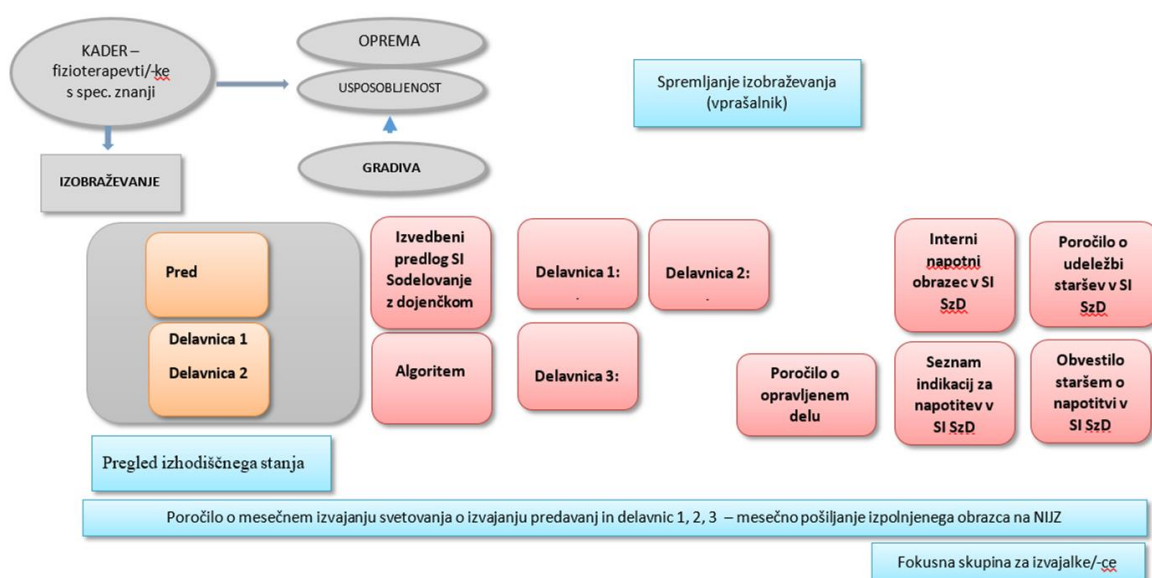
KADER – fizioterapevti/-ke s spec. znanji

OPREMA

USPOSOBLJENOST

GRADIVA

IZOBRAŽEVANJE

Spremljanje izobraževanja (vprašalnik)

Pred

Delavnica 1

Delavnica 2

Izvedbeni predlog SI Sodelovanje z dojenčkom

Algoritem

Delavnica 1:
.

Delavnica 2:
.

Delavnica 3:

Poročilo o opravljenem delu

Interni napotni obrazec v SI SzD

Seznam indikacij za napotitev v SI SzD

Poročilo o udeležbi staršev v SI SzD

Obvestilo staršem o napotitvi v SI SzD

Pregled izhodiščnega stanja

Poročilo o mesečnem izvajanju svetovanja o izvajanju predavanj in delavnic 1, 2, 3 – mesečno pošiljanje izpolnjenega obrazca na NIJZ

Fokusna skupina za izvajalke/-ce